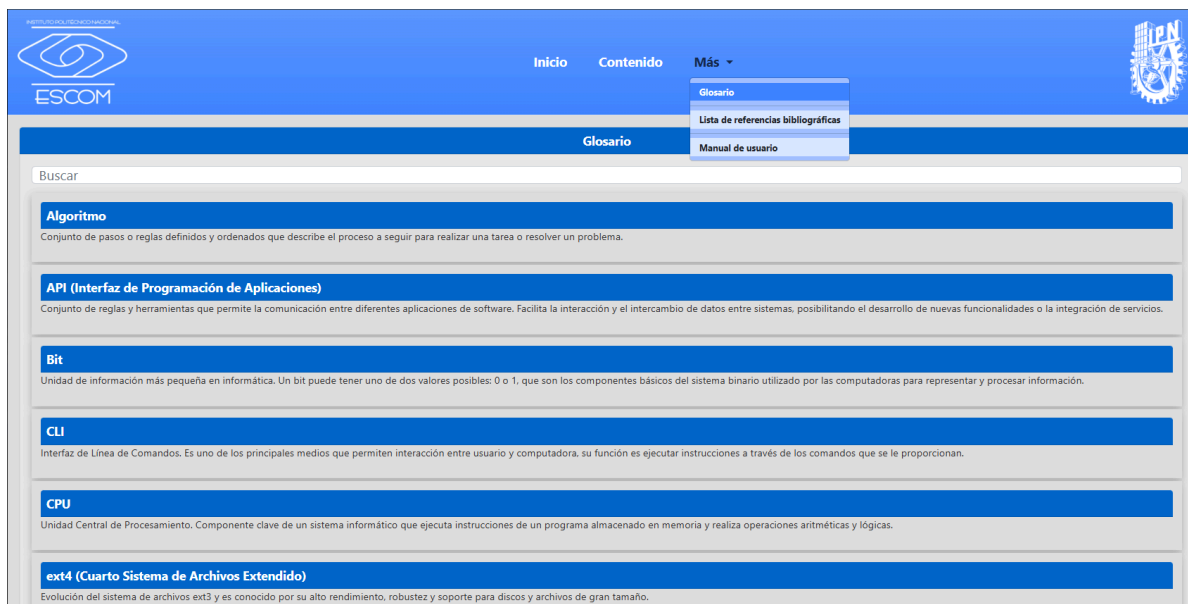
INSTITUTO POLITÉCNICO NACIONAL
ESCOM

Inicio Contenido Más

Glosario
Lista de referencias bibliográficas
Manual de usuario

IPN

Glosario

Buscar

Algoritmo
Conjunto de pasos o reglas definidos y ordenados que describe el proceso a seguir para realizar una tarea o resolver un problema.

API (Interfaz de Programación de Aplicaciones)
Conjunto de reglas y herramientas que permite la comunicación entre diferentes aplicaciones de software. Facilita la interacción y el intercambio de datos entre sistemas, posibilitando el desarrollo de nuevas funcionalidades o la integración de servicios.

Bit
Unidad de información más pequeña en informática. Un bit puede tener uno de dos valores posibles: 0 o 1, que son los componentes básicos del sistema binario utilizado por las computadoras para representar y procesar información.

CLI
Interfaz de Línea de Comandos. Es uno de los principales medios que permiten interacción entre usuario y computadora, su función es ejecutar instrucciones a través de los comandos que se le proporcionan.

CPU
Unidad Central de Procesamiento. Componente clave de un sistema informático que ejecuta instrucciones de un programa almacenado en memoria y realiza operaciones aritméticas y lógicas.

ext4 (Cuarto Sistema de Archivos Extendido)
Evolución del sistema de archivos ext3 y es conocido por su alto rendimiento, robustez y soporte para discos y archivos de gran tamaño.